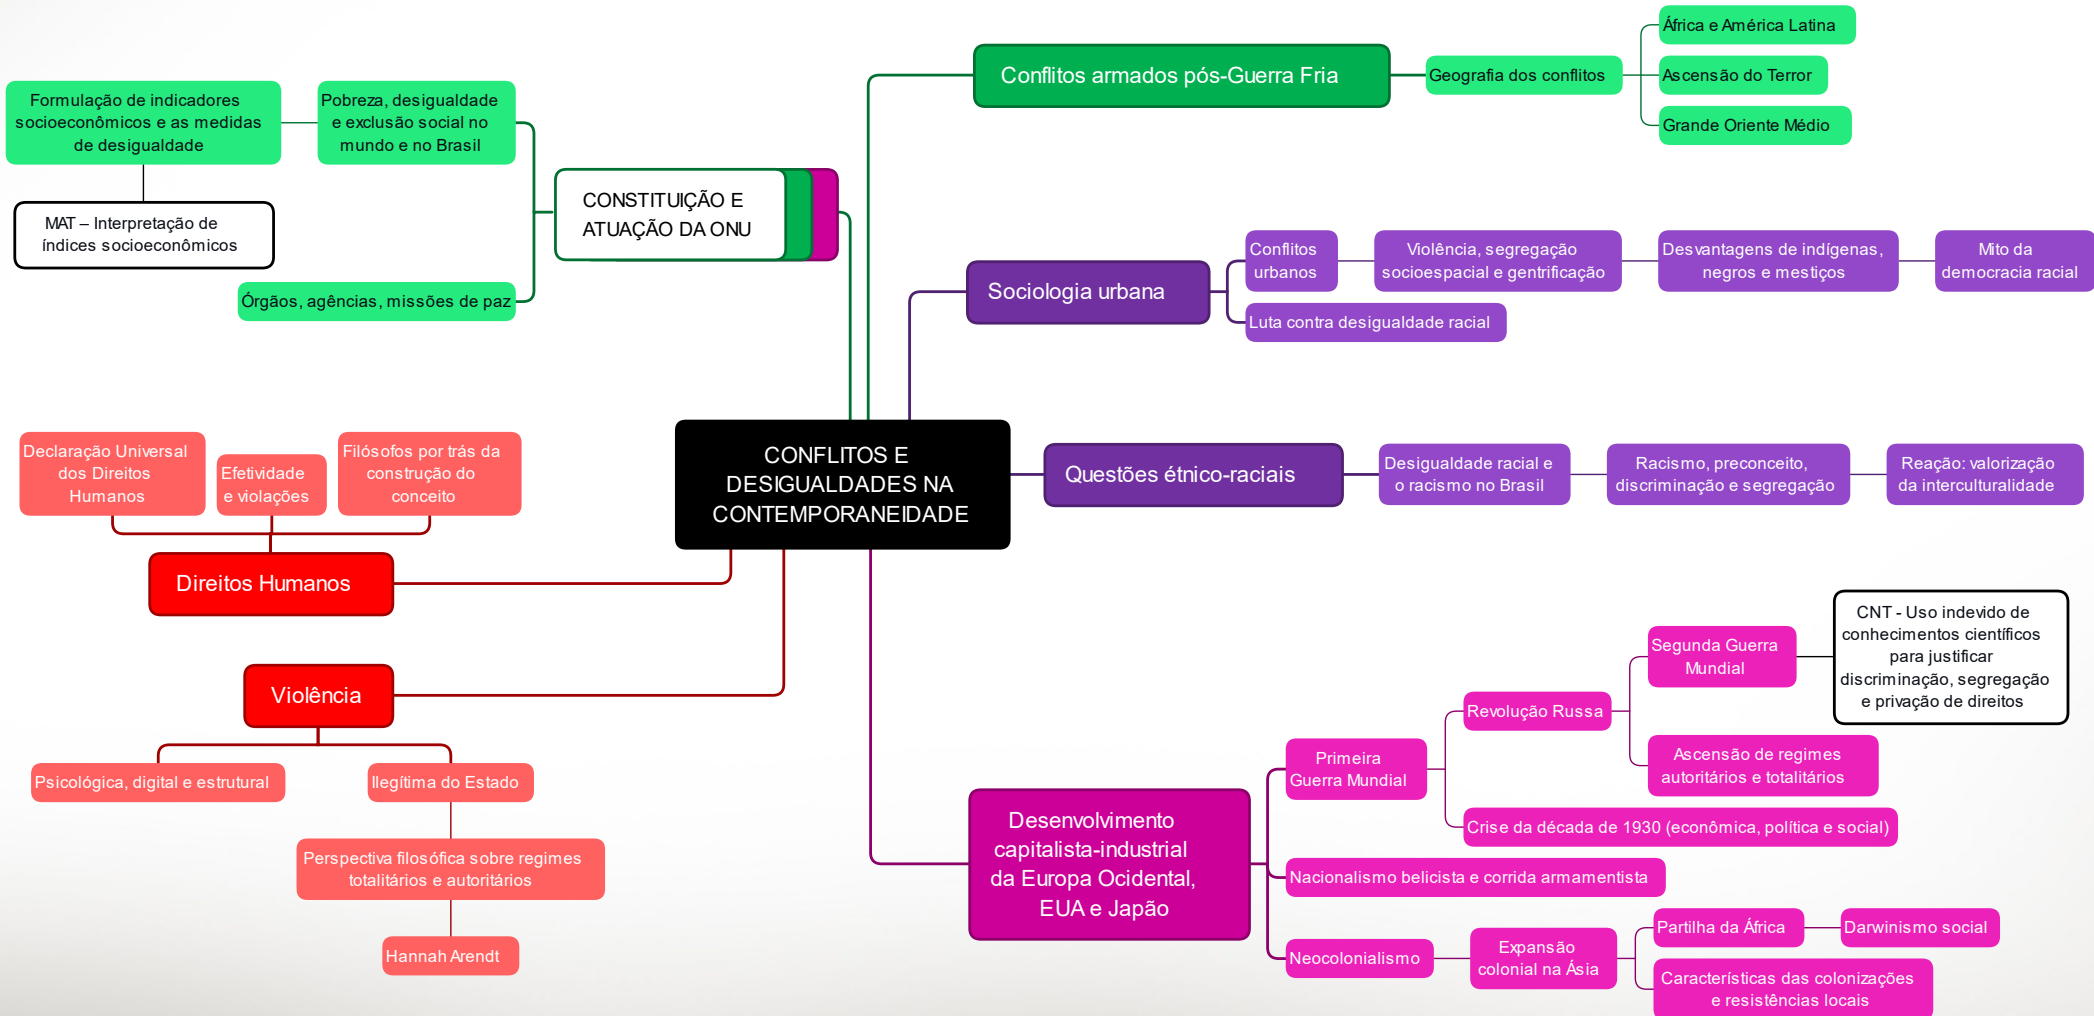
CONFLITOS E DESIGUALDADES NA CONTEMPORANEIDADE

Conflitos armados pós-Guerra Fria

Geografia dos conflitos

África e América Latina

Ascensão do Terror

Grande Oriente Médio

CONSTITUIÇÃO E ATUAÇÃO DA ONU

Pobreza, desigualdade e exclusão social no mundo e no Brasil

Formulação de indicadores socioeconômicos e as medidas de desigualdade

MAT – Interpretação de índices socioeconômicos

Órgãos, agências, missões de paz

Sociologia urbana

Conflitos urbanos

Violência, segregação socioespacial e gentrificação

Desvantagens de indígenas, negros e mestiços

Mito da democracia racial

Luta contra desigualdade racial

Questões étnico-raciais

Desigualdade racial e o racismo no Brasil

Racismo, preconceito, discriminação e segregação

Reação: valorização da interculturalidade

Direitos Humanos

Declaração Universal dos Direitos Humanos

Efetividade e violações

Filósofos por trás da construção do conceito

Violência

Psicológica, digital e estrutural

Ilegítima do Estado

Perspectiva filosófica sobre regimes totalitários e autoritários

Hannah Arendt

Desenvolvimento capitalista-industrial da Europa Ocidental, EUA e Japão

Primeira Guerra Mundial

Revolução Russa

Segunda Guerra Mundial

CNT - Uso indevido de conhecimentos científicos para justificar discriminação, segregação e privação de direitos

Ascensão de regimes autoritários e totalitários

Crise da década de 1930 (econômica, política e social)

Nacionalismo belicista e corrida armamentista

Neocolonialismo

Expansão colonial na Ásia

Partilha da África

Darwinismo social

Características das colonizações e resistências locais